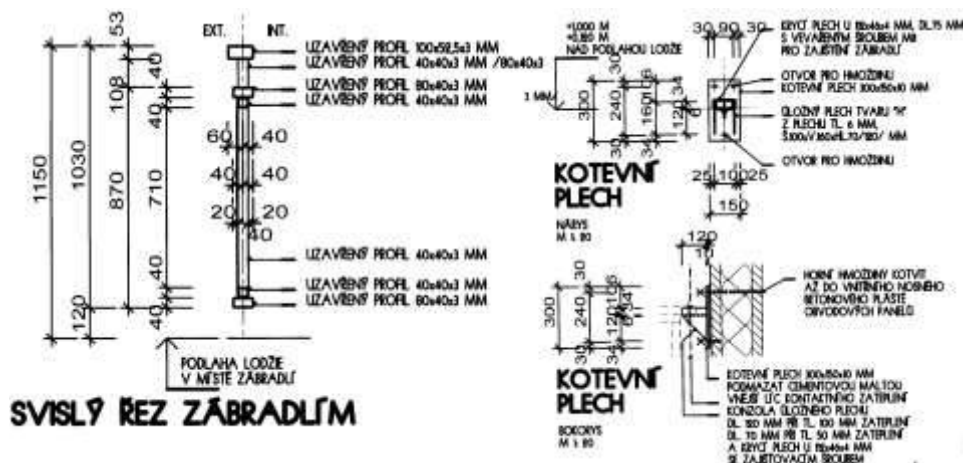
1150
1030
870
53
40
108
40
710
40
120
40
EXT.
INT.
60
40
40
40
20
20
40
UZAVŘENÝ PROFIL 100x52,5x3 MM
UZAVŘENÝ PROFIL 40x40x3 MM /80x40x3
UZAVŘENÝ PROFIL 80x40x3 MM
UZAVŘENÝ PROFIL 40x40x3 MM
UZAVŘENÝ PROFIL 40x40x3 MM
UZAVŘENÝ PROFIL 40x40x3 MM
UZAVŘENÝ PROFIL 80x40x3 MM
PODLAHA LODŽIE V MÍSTĚ ZÁBRADLÍ
SVISLÝ ŘEZ ZÁBRADLÍM

+1,000 M
+0,80 M
NAD PODLAHOU LODŽIE
1 MM
300
240
30
150
30
120
34
30 90 30
KRYCÍ PLECH U 150x40x4 MM, DL.15 MM S VEVAŘENÝM ŠROUBEM M8 PRO ZAJIŠTĚNÍ ZÁBRADLÍ
OTVOR PRO HMOŽDINU
KOTEVNÍ PLECH 300x150x10 MM
OHNUTÝ PLECH TVARU "K" Z PLECHU TL. 6 MM, Š.100/V.160+R.70/120/ MM
OTVOR PRO HMOŽDINU
KOTEVNÍ PLECH
NÁRYS
M 1:20
25 100 25
150
120
10
HORNÍ HMOŽDINY KOTVIT AŽ DO VNITŘNÍHO NOSNÉHO BETONOVÉHO PLÁŠTĚ OBVODOVÝCH PANELŮ
300
240
30
30
120
34
KOTEVNÍ PLECH
BOKORYS
M 1:20
KOTEVNÍ PLECH 300x150x10 MM
PODMAZAT CEMENTOVOU MALTOU
VNĚJŠÍ LÍC KONTAKTNÍHO ZATEPLENÍ
KONZOLA OHNUTÉHO PLECHU
DL. 100 MM PŘI TL. 100 MM ZATEPLENÍ
DL. 70 MM PŘI TL. 50 MM ZATEPLENÍ
A KRYCÍ PLECH U 150x40x4 MM
SE ZAJIŠŤOVACÍM ŠROUBEM